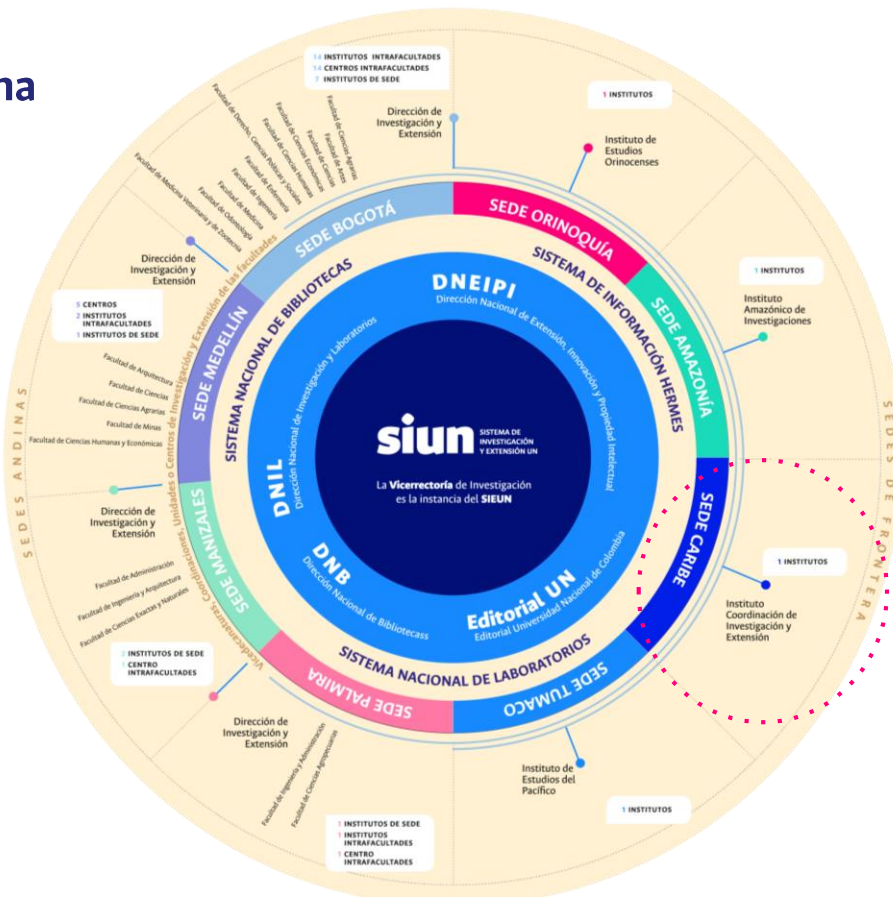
na

14 INSTITUTOS INTRAFACULTADES
14 CENTROS INTRAFACULTADES
7 INSTITUTOS DE SEDE

Dirección de Investigación y Extensión

Facultad de Ciencias Agrarias
Facultad de Artes
Facultad de Ciencias
Facultad de Ciencias Económicas
Facultad de Ciencias Humanas
Facultad de Derecho, Ciencias Políticas y Sociales
Facultad de Enfermería
Facultad de Ingeniería
Facultad de Medicina
Facultad de Odontología
Facultad de Medicina Veterinaria y de Zootecnia

1 INSTITUTOS

Instituto de Estudios Orinocenses

SEDE BOGOTÁ
SEDE ORINOQUÍA
SISTEMA DE INFORMACIÓN HERMES
SEDE AMAZONÍA

1 INSTITUTOS

Instituto Amazónico de Investigaciones

Dirección de Investigación y Extensión

5 CENTROS
2 INSTITUTOS INTRAFACULTADES
1 INSTITUTOS DE SEDE

SEDE MEDELLÍN
SISTEMA NACIONAL DE BIBLIOTECAS
DNEIPI
Dirección Nacional de Extensión, Innovación y Propiedad Intelectual

Facultad de Arquitectura
Facultad de Ciencias
Facultad de Ciencias Agrarias
Facultad de Minas
Facultad de Ciencias Humanas y Económicas

SEDES ANDINAS

Vicedecanaturas, Coordinaciones, Unidades o Centros de Investigación y Extensión de las facultades

DNIL
Dirección Nacional de Investigación y Laboratorios

siun SISTEMA DE INVESTIGACIÓN Y EXTENSIÓN UN

La Vicerrectoría de Investigación es la instancia del SIEUN

SEDES DE FRONTERA

Dirección de Investigación y Extensión

SEDE MANIZALES
DNB
Dirección Nacional de Bibliotecass
Editorial UN
Editorial Universidad Nacional de Colombia
SEDE CARIBE

1 INSTITUTOS

Instituto Coordinación de Investigación y Extensión

Facultad de Administración
Facultad de Ingeniería y Arquitectura
Facultad de Ciencias Exactas y Naturales

2 INSTITUTOS DE SEDE
1 CENTRO INTRAFACULTADES

SISTEMA NACIONAL DE LABORATORIOS
SEDE PALMIRA
SEDE TUMACO

Dirección de Investigación y Extensión

Instituto de Estudios del Pacífico

1 INSTITUTOS

Facultad de Ingeniería y Administración
Facultad de Ciencias Agropecuarias

1 INSTITUTOS DE SEDE
1 INSTITUTOS INTRAFACULTADES
1 CENTRO INTRAFACULTADES